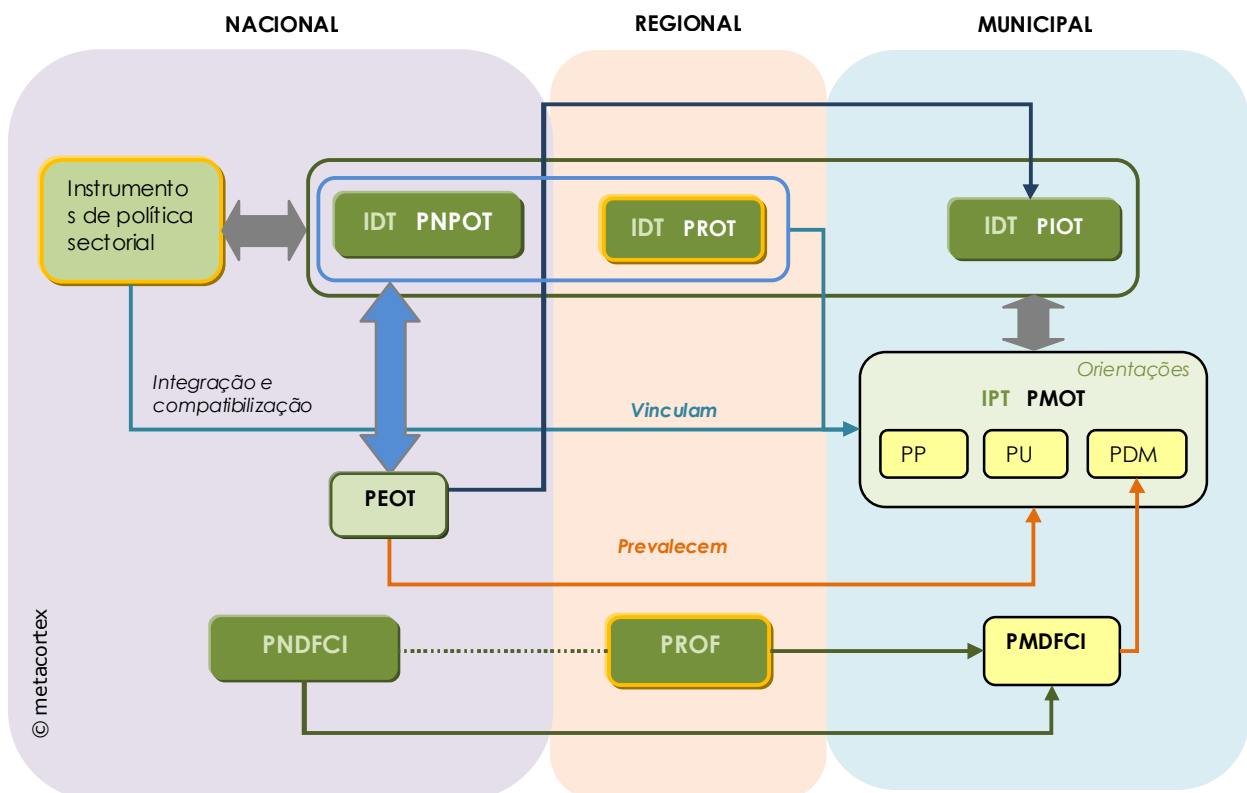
NACIONAL

REGIONAL

MUNICIPAL

Instrumentos de política sectorial

IDT PNPOT

IDT PROT

IDT PIOT

Integração e compatibilização

Vinculam

Orientações

IPT PMOT

PP

PU

PDM

PEOT

Prevalecem

PNDFCI

PROF

PMDFCI

© metacortex